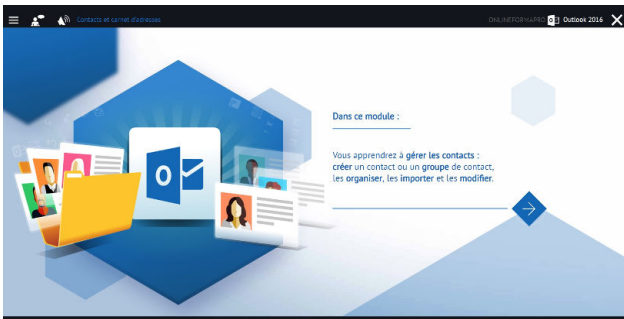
Contacts et carnet d'adresses

ONLINEFORMAPRO Outlook 2016

Dans ce module :

Vous apprendrez à gérer les contacts : créer un contact ou un groupe de contact, les organiser, les importer et les modifier.